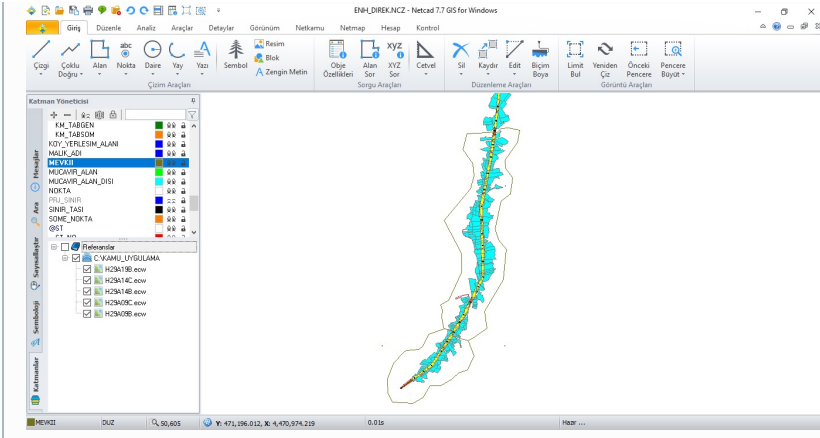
ENH_DIREK.NCZ - Netcad 7.7 GIS for Windows

Giriş Düzenle Analiz Araçlar Detaylar Görünüm Netkamu Netmap Hesap Kontrol

Çizgi Çoklu Doğru Alan abc Nokta Daire Yay Yazı Sembol Resim Blok Zengin Metin
Çizim Araçları

Obje Özellikleri Alan Sor XYZ Sor Cetvel
Sorgu Araçları

Sil Kaydır Edit Biçim Boya
Düzenleme Araçları

Limit Bul Yeniden Çiz Önceki Pencere Pencere Büyüt
Görüntü Araçları

Katman Yöneticisi

KM_TABGEN
KM_TABSOM
KOY_YERLESIM_ALANI
MALIK_ADI
MEVKII
MUCAVIR_ALAN
MUCAVIR_ALAN_DISI
NOKTA
PRJ_SINIR
SINIR_TASI
SOME_NOKTA
@ST

Referanslar
C:\KAMU_UYGULAMA
H29A19B.ecw
H29A14C.ecw
H29A14B.ecw
H29A09C.ecw
H29A09B.ecw

Mesajlar
Ara
Sayısallaştır
Semboloji
Katmanlar

MEVKII DUZ 50,605 Y: 471,196.012, X: 4,470,974.219 0.01s Hazır ...